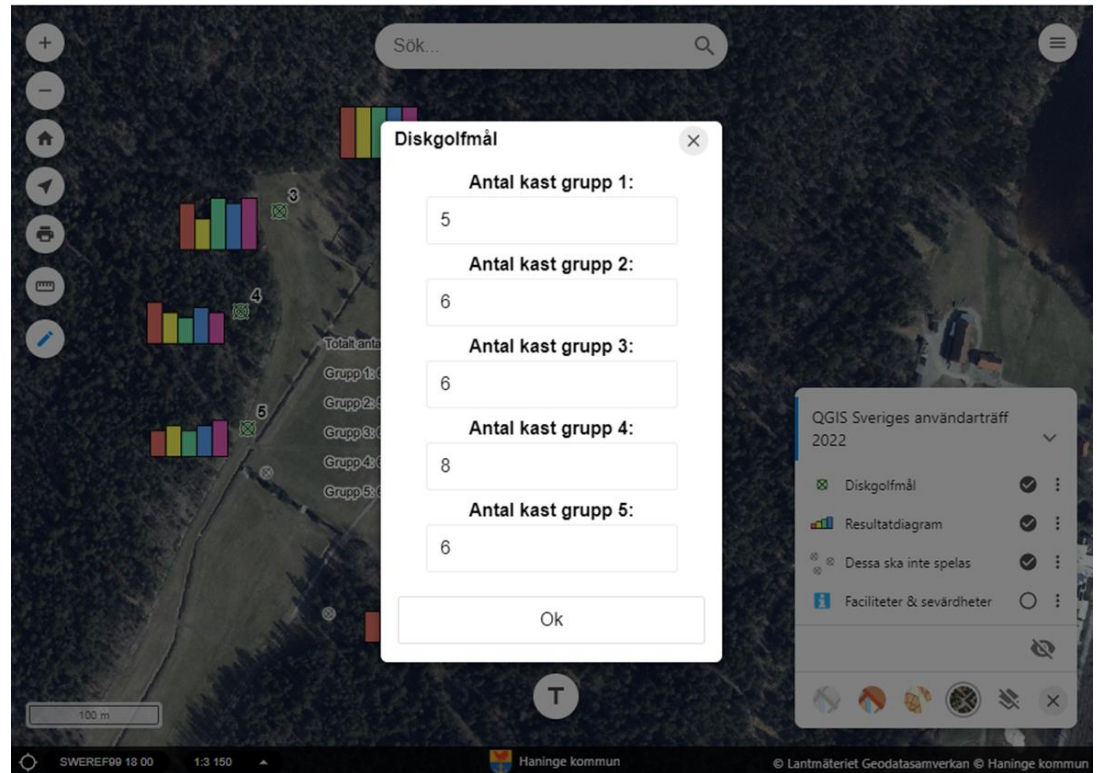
Sök...

3

4

5

Totalt anta

Grupp 1: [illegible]

Grupp 2: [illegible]

Grupp 3: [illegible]

Grupp 4: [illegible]

Grupp 5: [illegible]

Diskgolfmål

Antal kast grupp 1:

5

Antal kast grupp 2:

6

Antal kast grupp 3:

6

Antal kast grupp 4:

8

Antal kast grupp 5:

6

Ok

QGIS Sveriges användarträff 2022

Diskgolfmål

Resultatdiagram

Dessa ska inte spelas

Faciliteter & sevärdheter

T

100 m

SWEREF99 18 00

1:3 150

Haninge kommun

© Lantmäteriet Geodatasamverkan © Haninge kommun